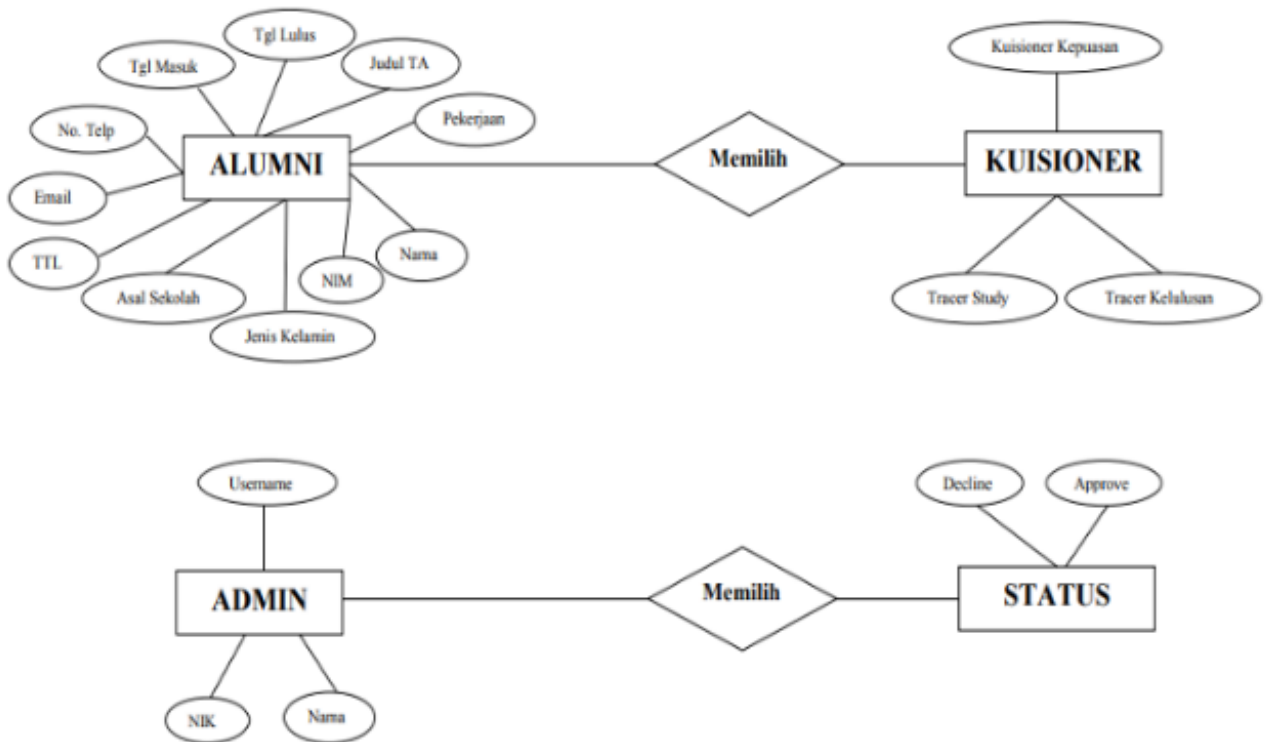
Tgl Lulus
Tgl Masuk
Judul TA
No. Telp
Pekerjaan
ALUMNI
Email
TTL
Nama
NIM
Asal Sekolah
Jenis Kelamin
Memilih
Kuisioner Kepuasan
KUISIONER
Tracer Study
Tracer Kelulusan

Username
ADMIN
NIK
Nama
Memilih
Decline
Approve
STATUS